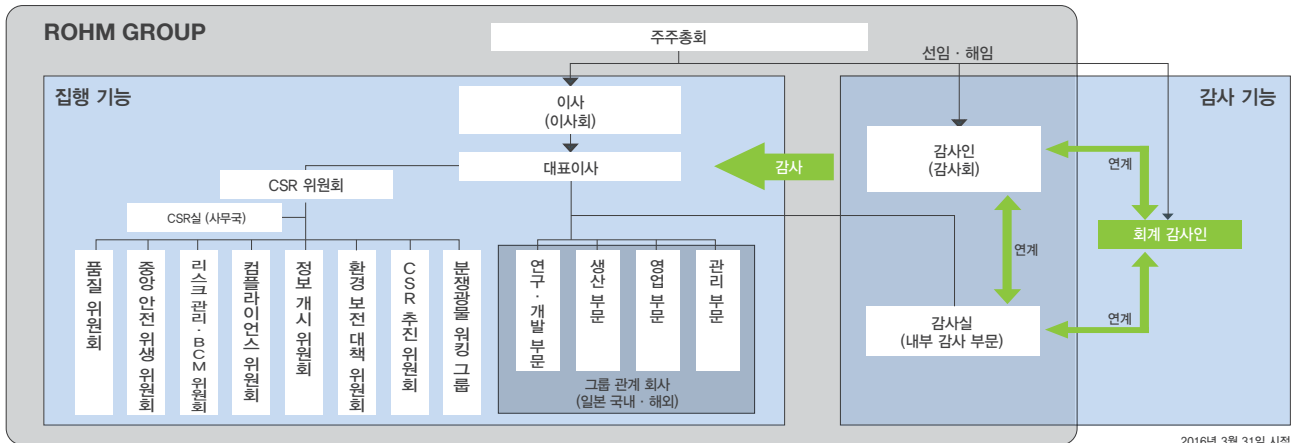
ROHM GROUP

주주총회

선임 · 해임

집행 기능

이사
(이사회)

대표이사

감사

감사 기능

감사인
(감사회)

연계

회계 감사인

연계

연계

감사실
(내부 감사 부문)

CSR 위원회

CSR실 (사무국)

품질 위원회

중앙 안전 위생 위원회

리스크 관리 · BCM 위원회

컴플라이언스 위원회

정보 개시 위원회

환경 보전 대책 위원회

CSR 추진 위원회

분쟁광물 워킹 그룹

연구 · 개발 부문

생산 부문

영업 부문

관리 부문

그룹 관계 회사
(일본 국내 · 해외)

2016년 3월 31일 시점